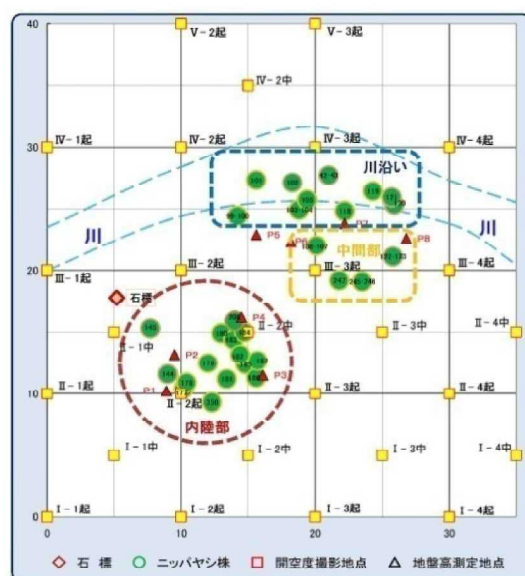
40
30
20
10
0
0
10
20
30

Ⅴ－2起
Ⅴ－3起
Ⅳ－2中
Ⅳ－1起
Ⅳ－2起
Ⅳ－3起
Ⅳ－4起
川沿い
川
川
P5
P6
P7
P8
中間部
Ⅲ－1起
Ⅲ－2起
Ⅲ－3起
Ⅲ－4起
石標
P4
Ⅱ－2中
Ⅱ－1中
Ⅱ－3中
Ⅱ－4中
P2
P3
Ⅱ－1起
P1
Ⅱ－2起
Ⅱ－3起
Ⅱ－4起
内陸部
Ⅰ－1中
Ⅰ－2中
Ⅰ－3中
Ⅰ－4中
Ⅰ－1起
Ⅰ－2起
Ⅰ－3起
Ⅰ－4起

◇ 石 標　○ ニッパヤシ株　□ 開空度撮影地点　△ 地盤高測定地点